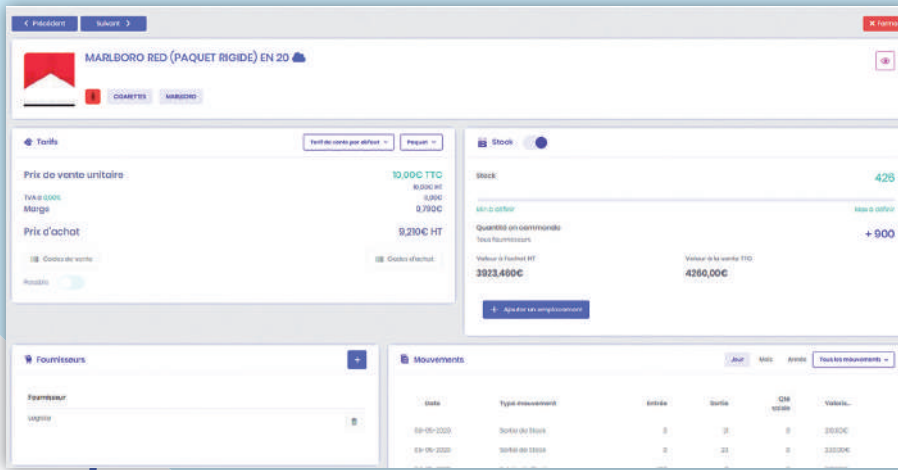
< Précédent   Suivant >   × Fermer

MARLBORO RED (PAQUET RIGIDE) EN 20

CIGARETTES   MARLBORO

Tarifs   Tarif de vente par défaut   Paquet

Prix de vente unitaire   10,00€ TTC
10,00€ HT
TVA à 0,00%   0,00€
Marge   0,790€

Prix d'achat   9,210€ HT

Codes de vente   Codes d'achat

Pesable

Stock

Stock   425

Min à définir   Max à définir

Quantité en commande   +900
Tous fournisseurs

Valeur à l'achat HT   Valeur à la vente TTC
3923,400€   4260,00€

+ Ajouter un emplacement

Fournisseurs   +

Fournisseur
Logista

Mouvements   Jour   Mois   Année   Tous les mouvements

| Date | Type mouvement | Entrée | Sortie | Qté totale | Valeur |
|---|---|---|---|---|---|
| 03-06-2020 | Sortie de Stock | 0 | 21 | 0 | 210,00€ |
| 03-06-2020 | Sortie de Stock | 0 | 23 | 0 | 230,00€ |